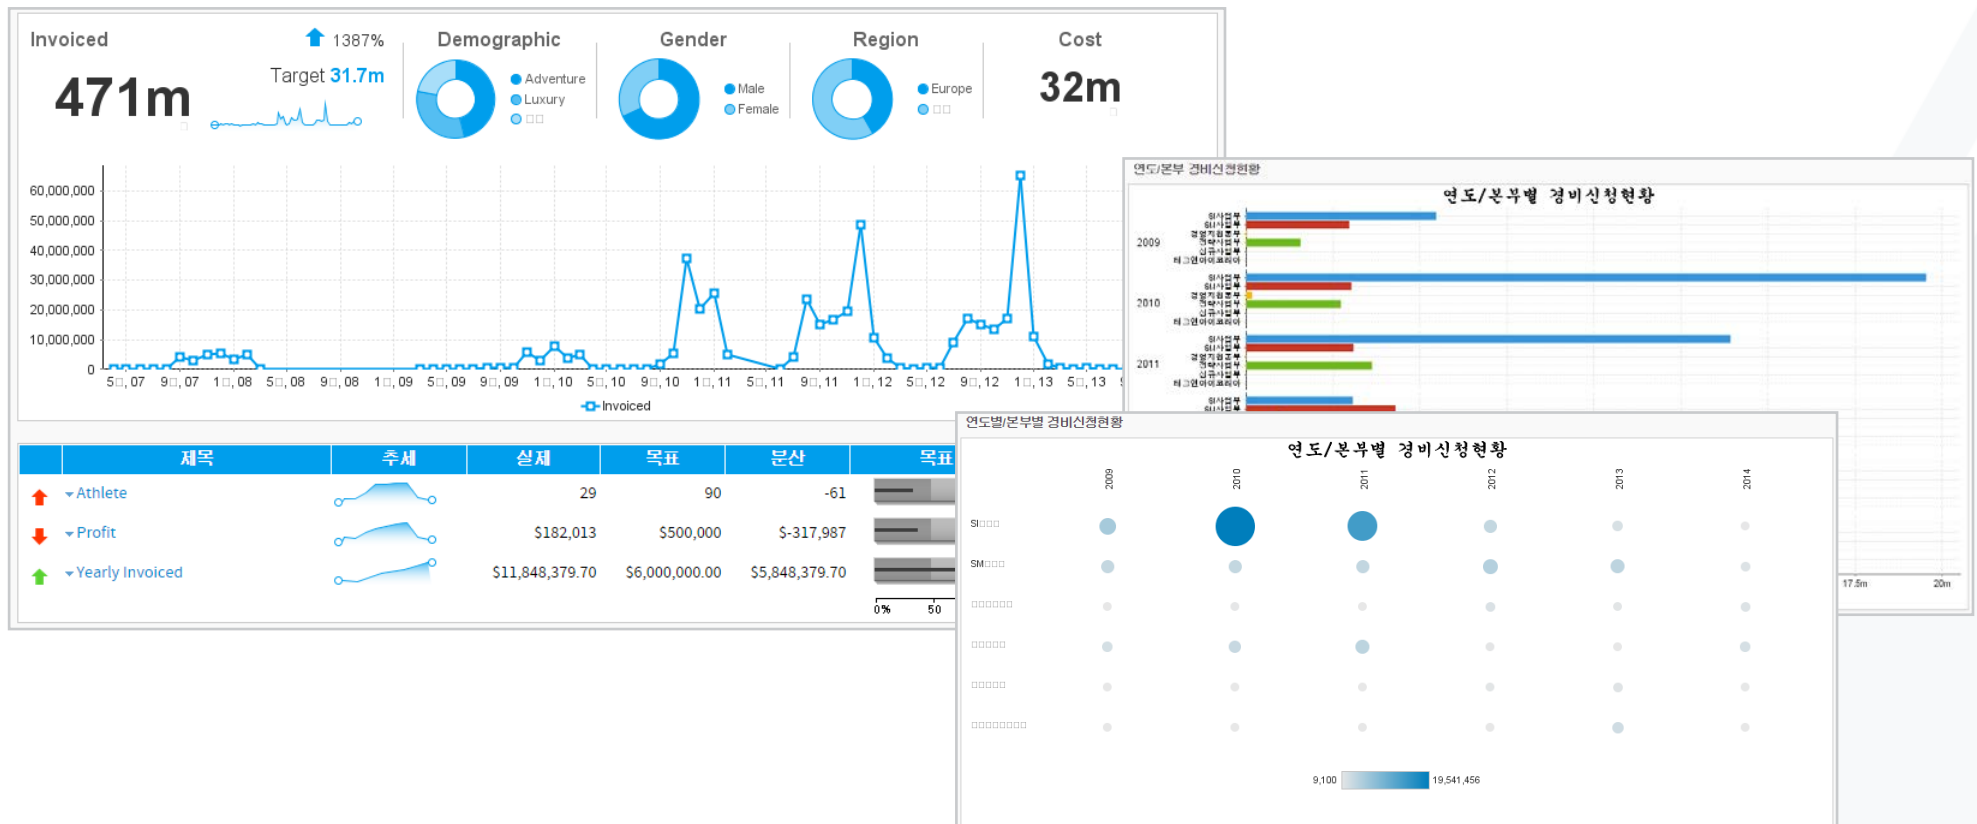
Invoiced

1387%

471m

Target 31.7m

Demographic

Adventure
Luxury
□□

Gender

Male
Female

Region

Europe
□□

Cost

32m

60,000,000
50,000,000
40,000,000
30,000,000
20,000,000
10,000,000
0

5□, 07 9□, 07 1□, 08 5□, 08 9□, 08 1□, 09 5□, 09 9□, 09 1□, 10 5□, 10 9□, 10 1□, 11 5□, 11 9□, 11 1□, 12 5□, 12 9□, 12 1□, 13 5□, 13

Invoiced

| 제목 | 추세 | 실제 | 목표 | 분산 | 목표 |
|---|---|---|---|---|---|
| Athlete | | 29 | 90 | -61 | |
| Profit | | $182,013 | $500,000 | $-317,987 | |
| Yearly Invoiced | | $11,848,379.70 | $6,000,000.00 | $5,848,379.70 | |

0% 50

연도/본부 경비신청현황

연도/본부별 경비신청현황

2009
2010
2011

17.5m 20m

연도별/본부별 경비신청현황

연도/본부별 경비신청현황

2009 2010 2011 2012 2013 2014

SI□□□
SM□□□
□□□□□□
□□□□□
□□□□□
□□□□□□□□

9,100 19,541,456